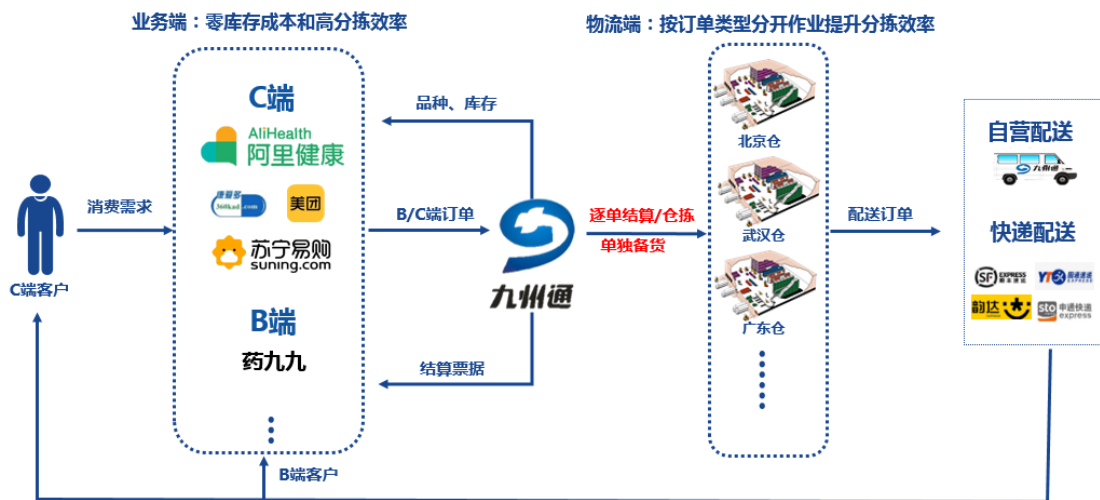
业务端：零库存成本和高分拣效率

物流端：按订单类型分开作业提升分拣效率

C端

AliHealth
阿里健康

康爱多
360kad.com

美团

苏宁易购
suning.com

B端

药九九

品种、库存

B/C端订单

结算票据

消费需求

C端客户

B端客户

九州通

逐单结算/仓拣
单独备货

北京仓

武汉仓

广东仓

配送订单

自营配送

九州通

快递配送

SF EXPRESS 顺丰速运

YTO 圆通速递

韵达

sto 申通快递 express